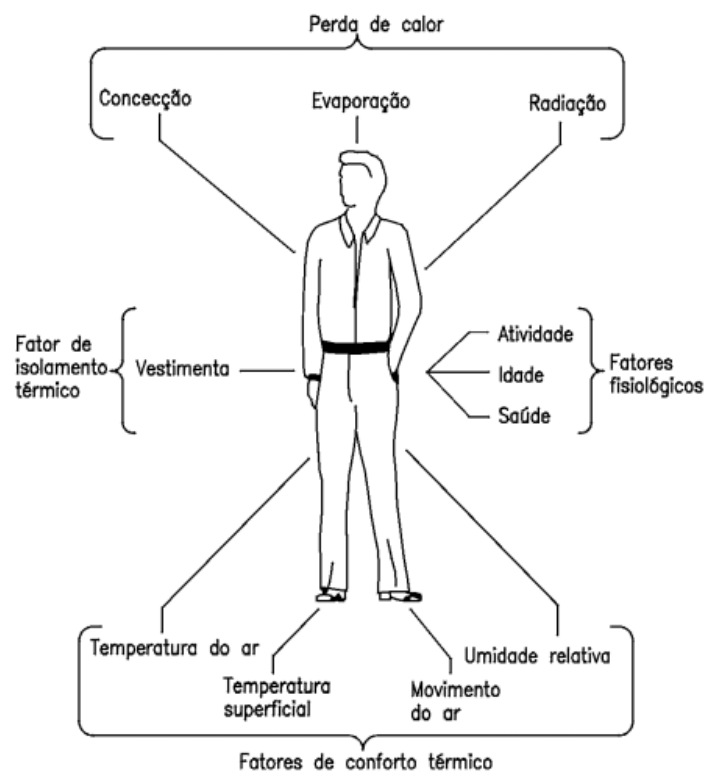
Perda de calor

Concecção

Evaporação

Radiação

Fator de isolamento térmico

Vestimenta

Atividade

Idade

Saúde

Fatores fisiológicos

Temperatura do ar

Temperatura superficial

Movimento do ar

Umidade relativa

Fatores de conforto térmico